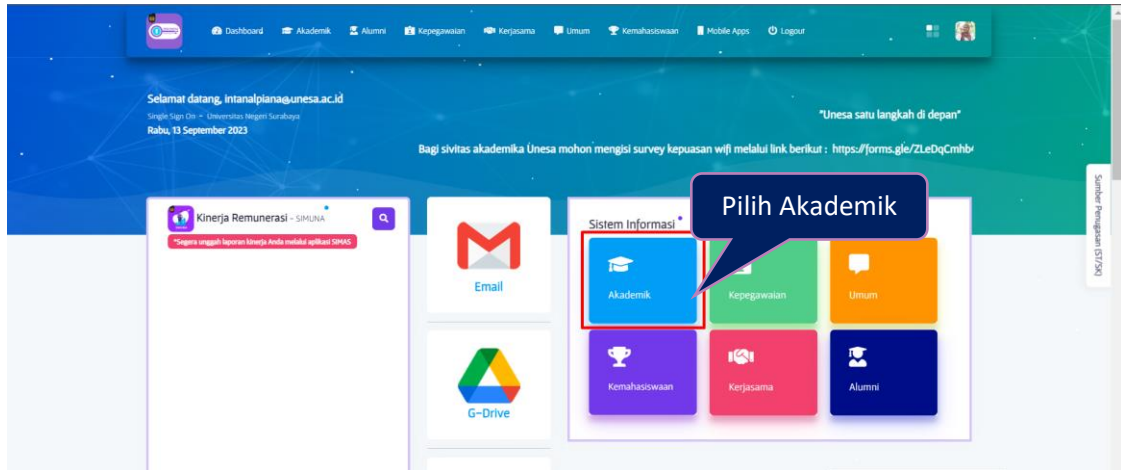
Dashboard Akademik Alumni Kepegawaian Kerjasama Umum Kemahasiswaan Mobile Apps Logout

Selamat datang, intanalpiana@unesa.ac.id
Single Sign On – Universitas Negeri Surabaya
Rabu, 13 September 2023

"Unesa satu langkah di depan"

Bagi sivitas akademika Unesa mohon mengisi survey kepuasan wifi melalui link berikut : https://forms.gle/ZLeDqCmhb

Sumber Penugasan (ST/SK)

Kinerja Remunerasi - SIMUNA
*Segera unggah laporan kinerja Anda melalui aplikasi SIMAS

Email

G-Drive

Sistem Informasi

Pilih Akademik

Akademik
Kepegawaian
Umum
Kemahasiswaan
Kerjasama
Alumni